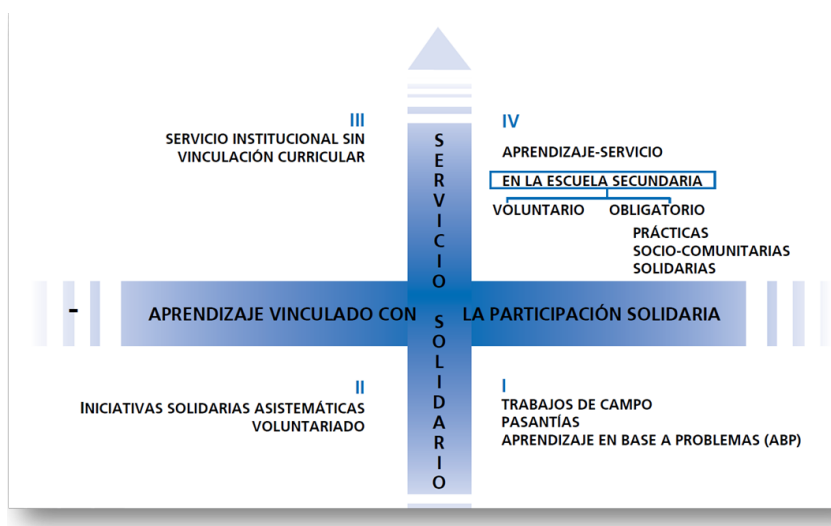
III
SERVICIO INSTITUCIONAL SIN VINCULACIÓN CURRICULAR

SERVICIO SOLIDARIO

IV
APRENDIZAJE-SERVICIO
EN LA ESCUELA SECUNDARIA
VOLUNTARIO
OBLIGATORIO
PRÁCTICAS SOCIO-COMUNITARIAS SOLIDARIAS

-
APRENDIZAJE VINCULADO CON LA PARTICIPACIÓN SOLIDARIA

II
INICIATIVAS SOLIDARIAS ASISTEMÁTICAS
VOLUNTARIADO

I
TRABAJOS DE CAMPO
PASANTÍAS
APRENDIZAJE EN BASE A PROBLEMAS (ABP)